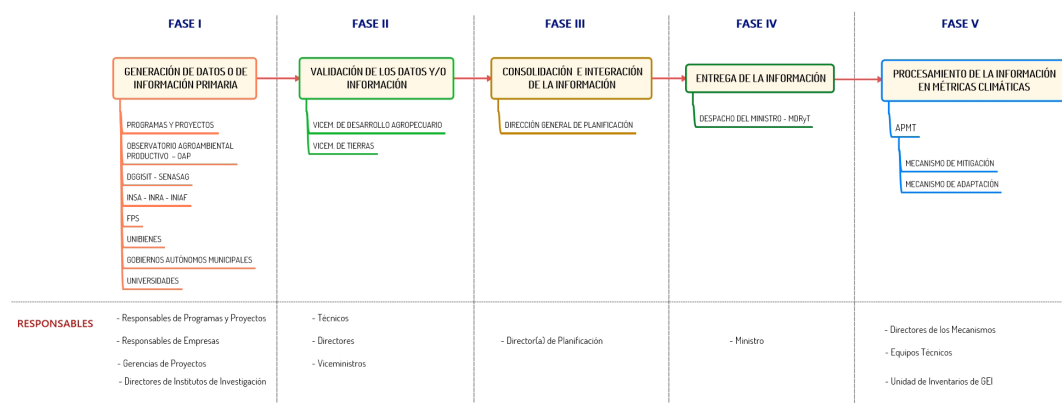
FASE I

GENERACIÓN DE DATOS O DE INFORMACIÓN PRIMARIA

PROGRAMAS Y PROYECTOS

OBSERVATORIO AGROAMBIENTAL PRODUCTIVO - OAP

DGGISIT - SENASAG

INSA - INRA - INIAF

FPS

UNIBIENES

GOBIERNOS AUTÓNOMOS MUNICIPALES

UNIVERSIDADES

FASE II

VALIDACIÓN DE LOS DATOS Y/O INFORMACIÓN

VICEM. DE DESARROLLO AGROPECUARIO

VICEM. DE TIERRAS

FASE III

CONSOLIDACIÓN E INTEGRACIÓN DE LA INFORMACIÓN

DIRECCIÓN GENERAL DE PLANIFICACIÓN

FASE IV

ENTREGA DE LA INFORMACIÓN

DESPACHO DEL MINISTRO - MDRyT

FASE V

PROCESAMIENTO DE LA INFORMACIÓN EN MÉTRICAS CLIMÁTICAS

APMT

MECANISMO DE MITIGACIÓN

MECANISMO DE ADAPTACIÓN

RESPONSABLES

- Responsables de Programas y Proyectos
- Responsables de Empresas
- Gerencias de Proyectos
- Directores de Institutos de Investigación

- Técnicos
- Directores
- Viceministros

- Director(a) de Planificación

- Ministro

- Directores de los Mecanismos
- Equipos Técnicos
- Unidad de Inventarios de GEI